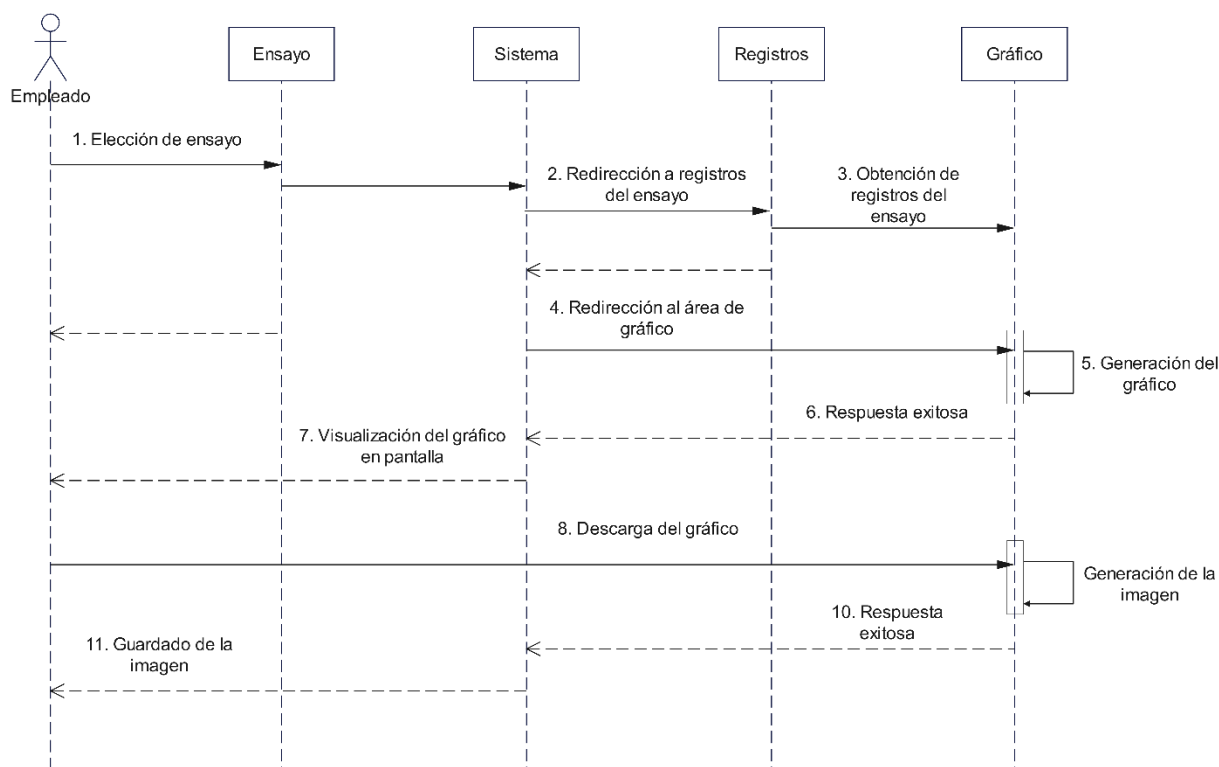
Empleado

Ensayo

Sistema

Registros

Gráfico

1. Elección de ensayo

2. Redirección a registros del ensayo

3. Obtención de registros del ensayo

4. Redirección al área de gráfico

5. Generación del gráfico

6. Respuesta exitosa

7. Visualización del gráfico en pantalla

8. Descarga del gráfico

Generación de la imagen

10. Respuesta exitosa

11. Guardado de la imagen